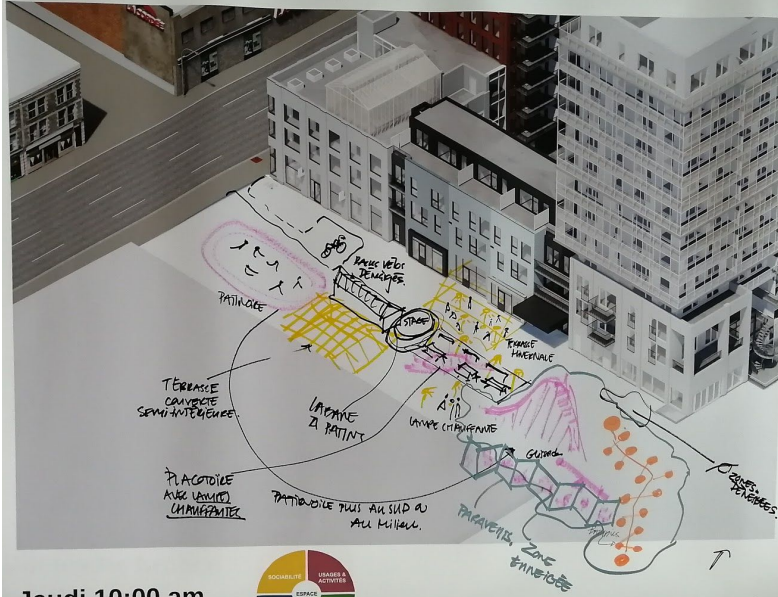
RACKS VÉLOS DÉNEIGÉS
PATINOIRE
STAGE
TERRASSE HIVERNALE
TERRASSE COUVERTE SEMI-INTÉRIEURE
CABANE À PATINS
LAMPE CHAUFFANTE
GUIDAGE
PLACOTOIRE AVEC LAMPE CHAUFFANTE
PATINOIRE PLUS AU SUD OU AU MILIEU.
PARAVENTS
ZONE ENNEIGÉE
SORTIES DÉNEIGÉES
SOCIABILITÉ
USAGES & ACTIVITÉS
ESPACE
Jeudi 10:00 am